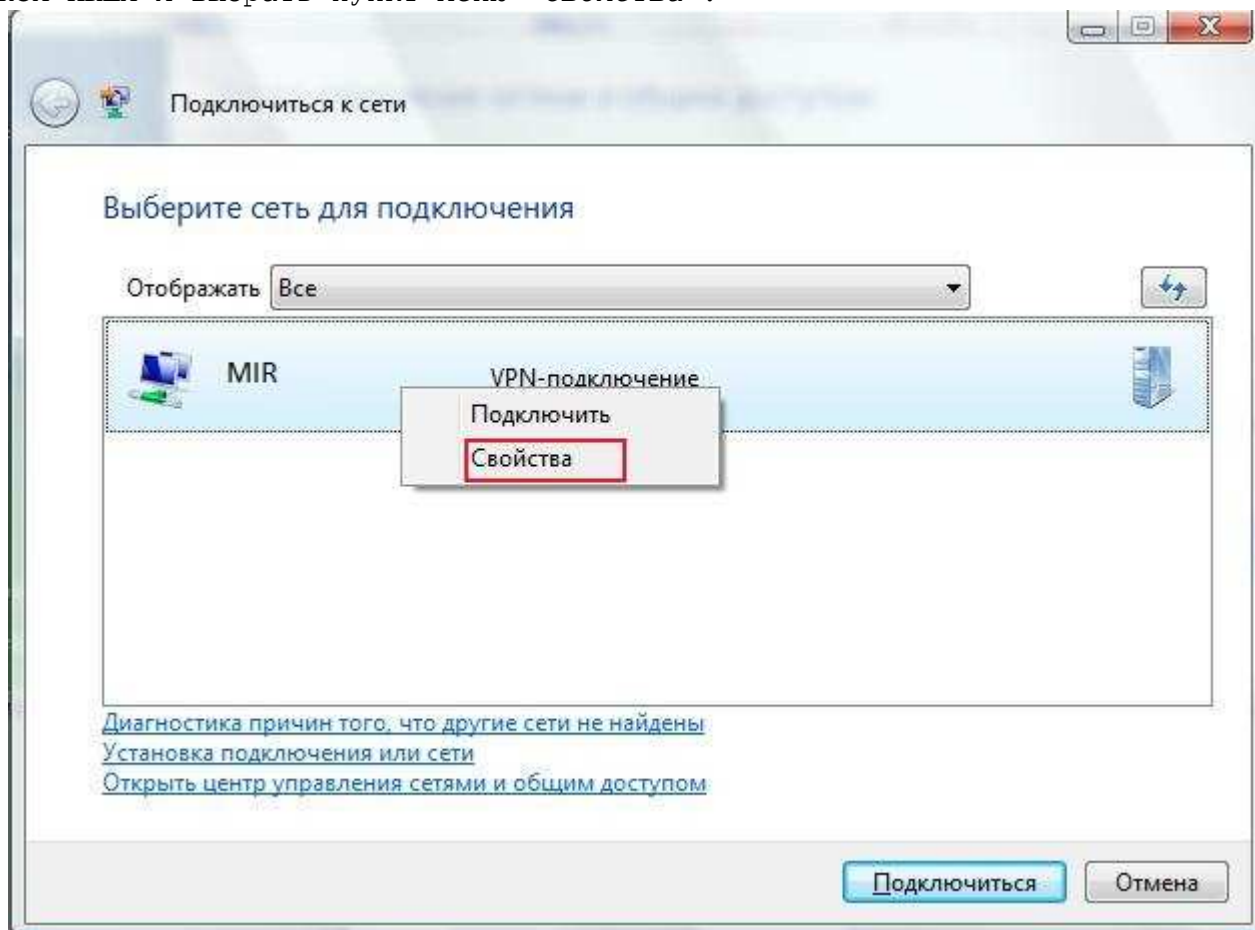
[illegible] мыши и выбрать пункт меню "Свойства".

Подключиться к сети

Выберите сеть для подключения

Отображать Все

MIR VPN-подключение

Подключить

Свойства

Диагностика причин того, что другие сети не найдены
Установка подключения или сети
Открыть центр управления сетями и общим доступом

Подключиться Отмена